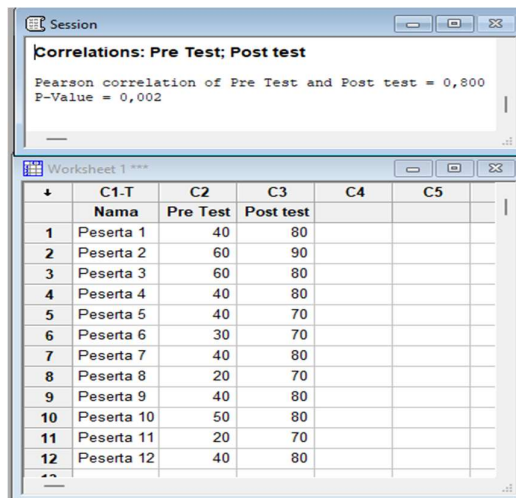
Session

Correlations: Pre Test; Post test

Pearson correlation of Pre Test and Post test = 0,800
P-Value = 0,002

Worksheet 1 ***

| ↓ | C1-T | C2 | C3 | C4 | C5 |
|---|---|---|---|---|---|
| | Nama | Pre Test | Post test | | |
| 1 | Peserta 1 | 40 | 80 | | |
| 2 | Peserta 2 | 60 | 90 | | |
| 3 | Peserta 3 | 60 | 80 | | |
| 4 | Peserta 4 | 40 | 80 | | |
| 5 | Peserta 5 | 40 | 70 | | |
| 6 | Peserta 6 | 30 | 70 | | |
| 7 | Peserta 7 | 40 | 80 | | |
| 8 | Peserta 8 | 20 | 70 | | |
| 9 | Peserta 9 | 40 | 80 | | |
| 10 | Peserta 10 | 50 | 80 | | |
| 11 | Peserta 11 | 20 | 70 | | |
| 12 | Peserta 12 | 40 | 80 | | |